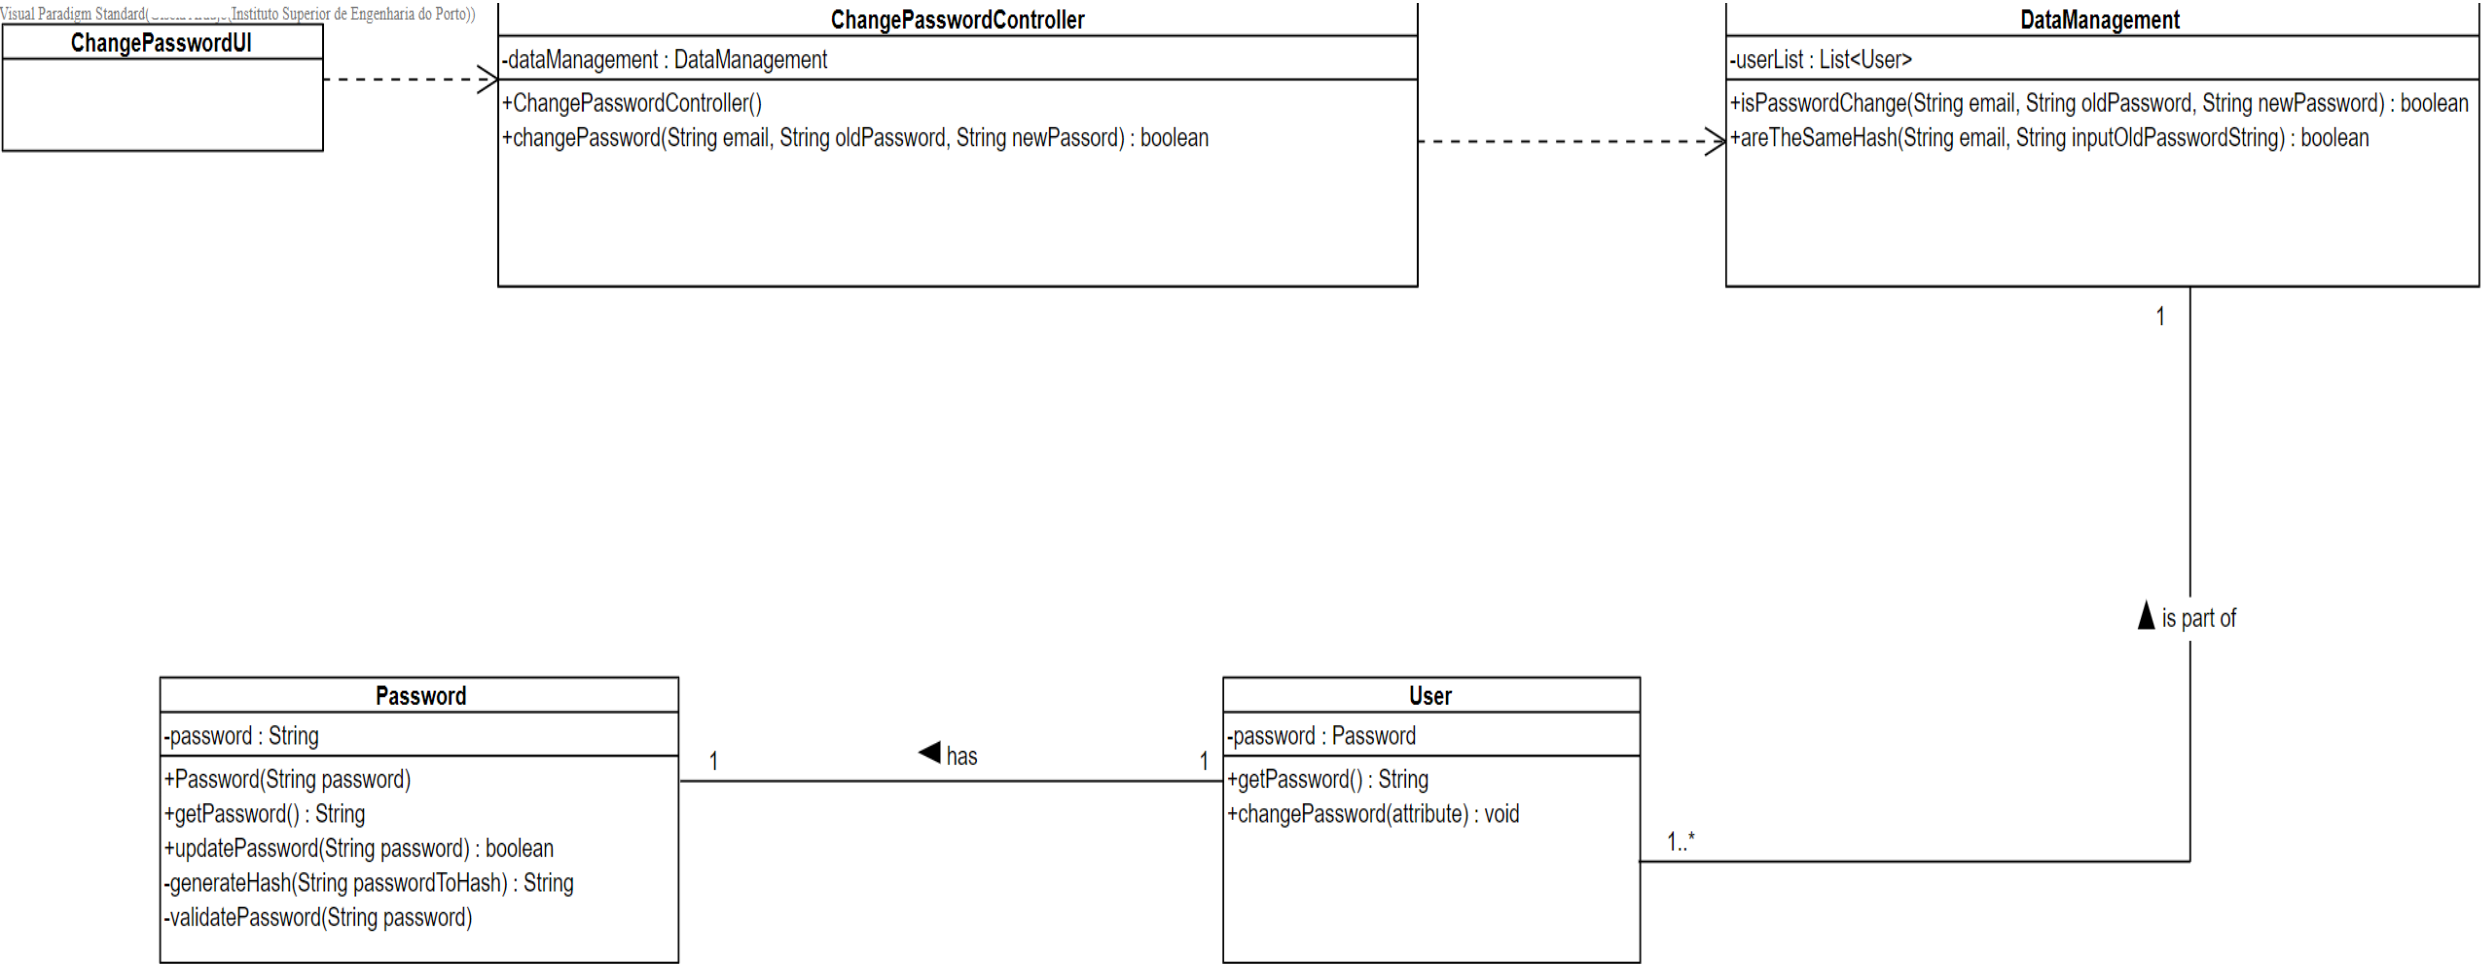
Visual Paradigm Standard([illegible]Instituto Superior de Engenharia do Porto))

ChangePasswordUI

ChangePasswordController
-dataManagement : DataManagement
+ChangePasswordController()
+changePassword(String email, String oldPassword, String newPassord) : boolean

DataManagement
-userList : List<User>
+isPasswordChange(String email, String oldPassword, String newPassword) : boolean
+areTheSameHash(String email, String inputOldPasswordString) : boolean

1

is part of

Password
-password : String
+Password(String password)
+getPassword() : String
+updatePassword(String password) : boolean
-generateHash(String passwordToHash) : String
-validatePassword(String password)

1

has

1

User
-password : Password
+getPassword() : String
+changePassword(attribute) : void

1..*